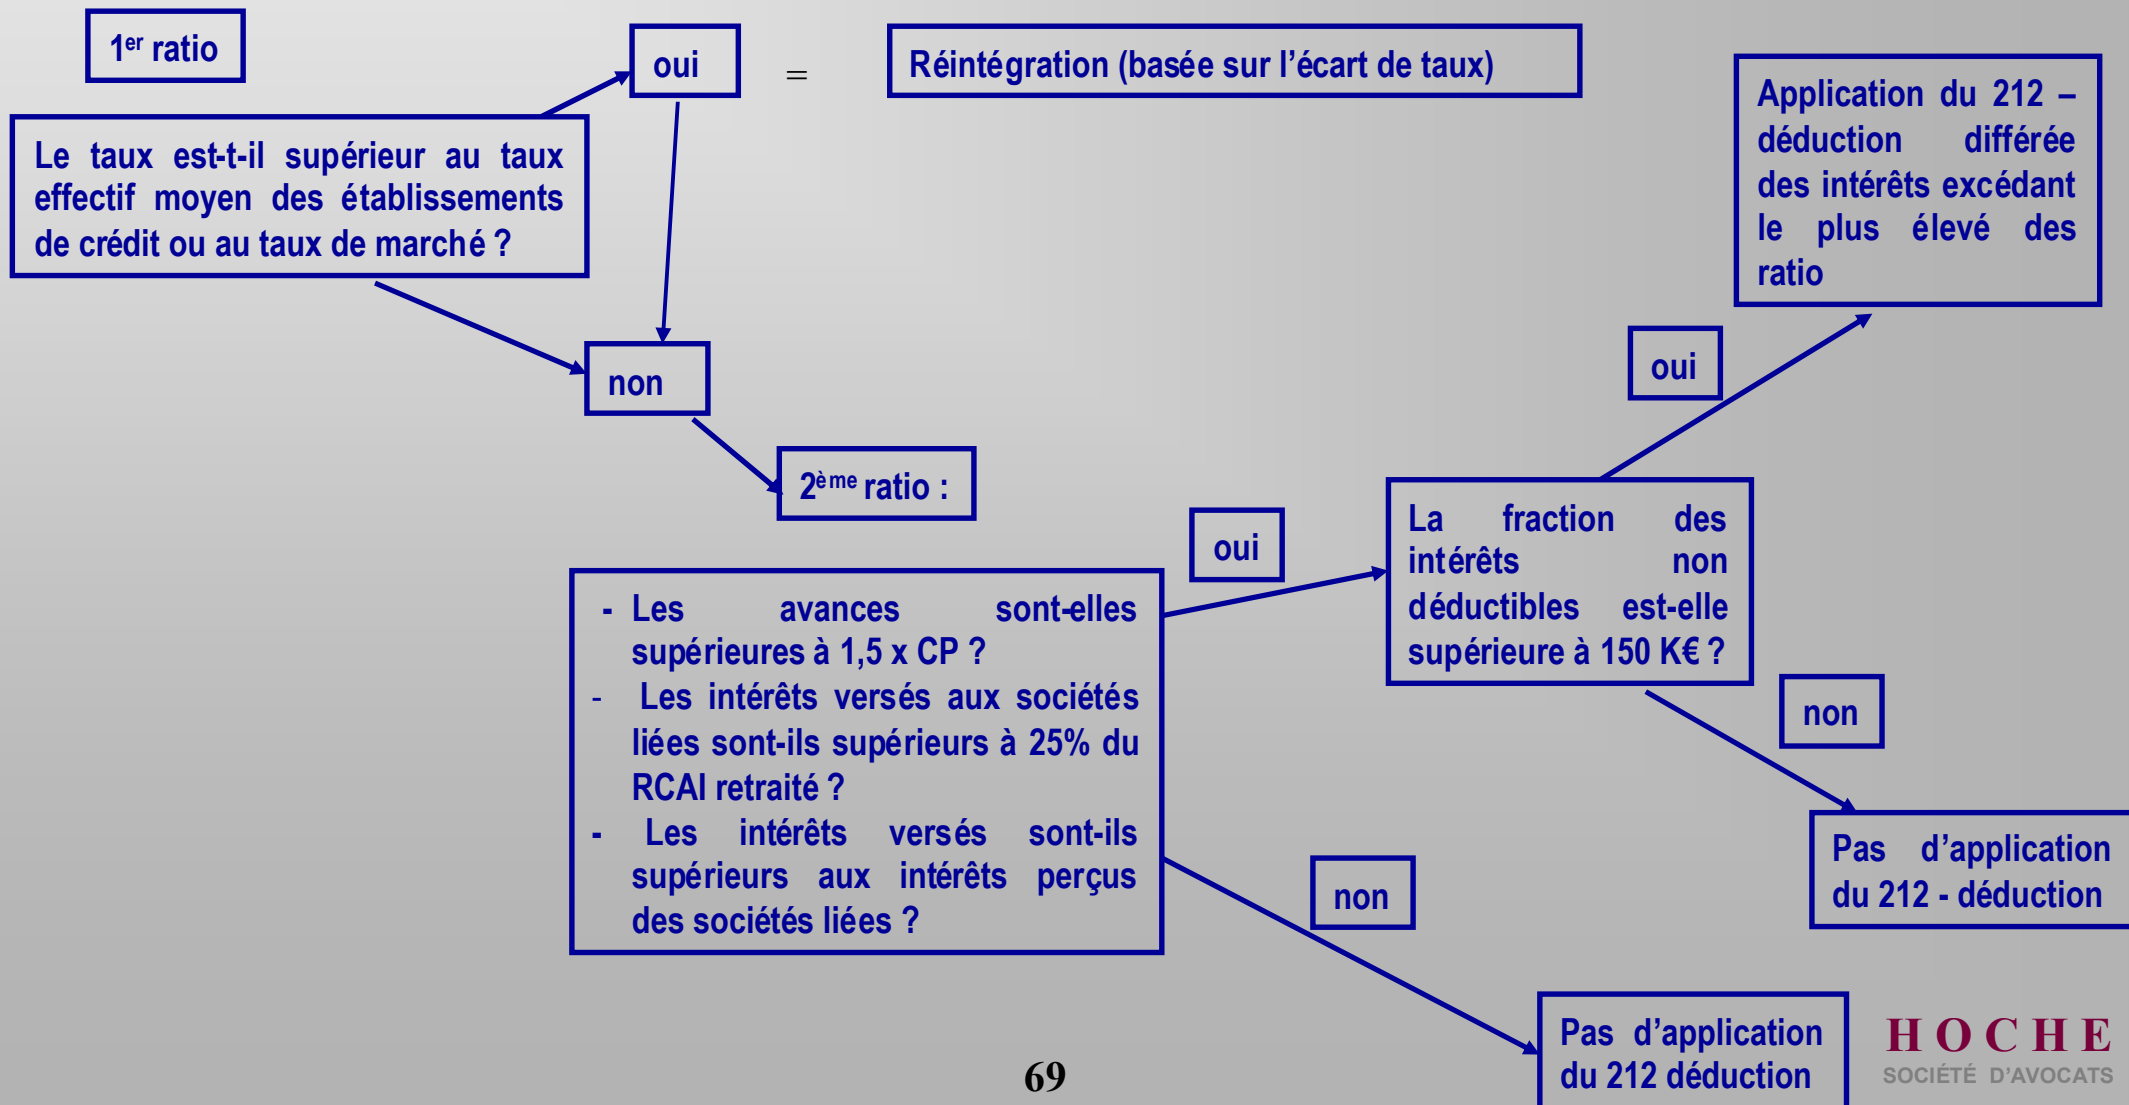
1$^{er}$ ratio

Le taux est-t-il supérieur au taux effectif moyen des établissements de crédit ou au taux de marché ?

oui

=

Réintégration (basée sur l'écart de taux)

non

2$^{ème}$ ratio :

- Les avances sont-elles supérieures à 1,5 x CP ?
- Les intérêts versés aux sociétés liées sont-ils supérieurs à 25% du RCAI retraité ?
- Les intérêts versés sont-ils supérieurs aux intérêts perçus des sociétés liées ?

oui

La fraction des intérêts non déductibles est-elle supérieure à 150 K€ ?

oui

Application du 212 – déduction différée des intérêts excédant le plus élevé des ratio

non

Pas d'application du 212 - déduction

non

Pas d'application du 212 déduction

69

HOCHE
SOCIÉTÉ D'AVOCATS